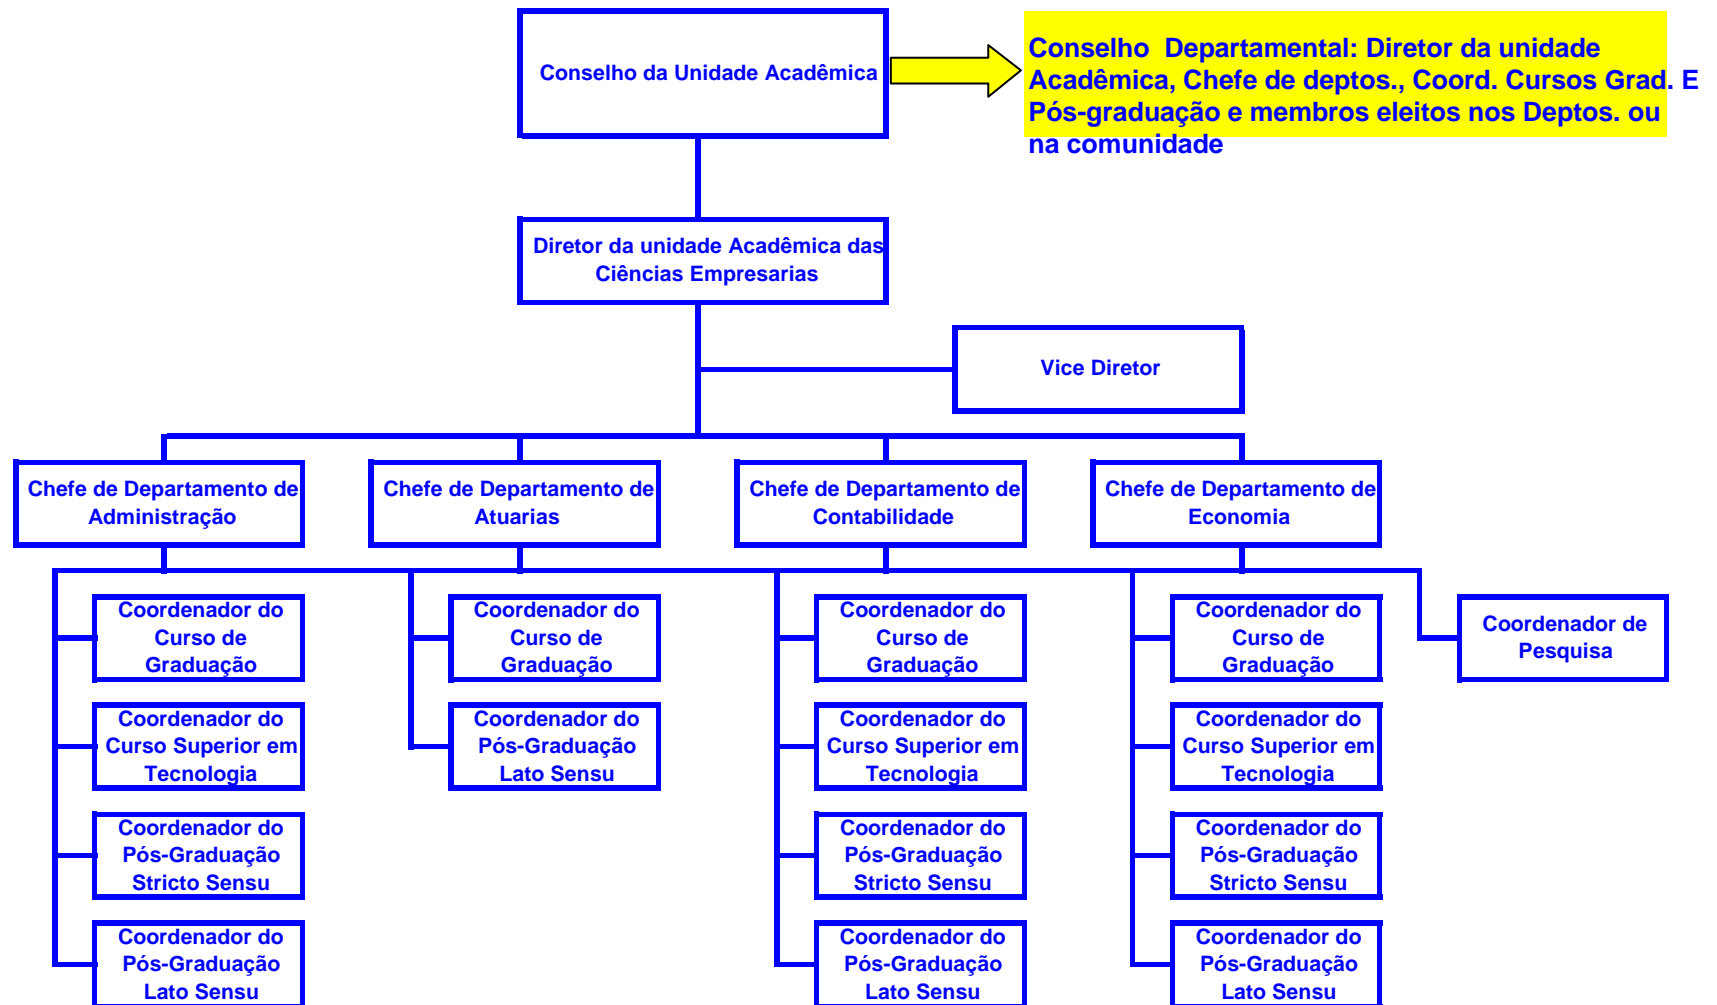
Conselho da Unidade Acadêmica

Conselho Departamental: Diretor da unidade Acadêmica, Chefe de deptos., Coord. Cursos Grad. E Pós-graduação e membros eleitos nos Deptos. ou na comunidade

Diretor da unidade Acadêmica das Ciências Empresarias

Vice Diretor

Chefe de Departamento de Administração

Chefe de Departamento de Atuarias

Chefe de Departamento de Contabilidade

Chefe de Departamento de Economia

Coordenador do Curso de Graduação

Coordenador do Curso Superior em Tecnologia

Coordenador do Pós-Graduação Stricto Sensu

Coordenador do Pós-Graduação Lato Sensu

Coordenador do Curso de Graduação

Coordenador do Pós-Graduação Lato Sensu

Coordenador do Curso de Graduação

Coordenador do Curso Superior em Tecnologia

Coordenador do Pós-Graduação Stricto Sensu

Coordenador do Pós-Graduação Lato Sensu

Coordenador do Curso de Graduação

Coordenador do Curso Superior em Tecnologia

Coordenador do Pós-Graduação Stricto Sensu

Coordenador do Pós-Graduação Lato Sensu

Coordenador de Pesquisa